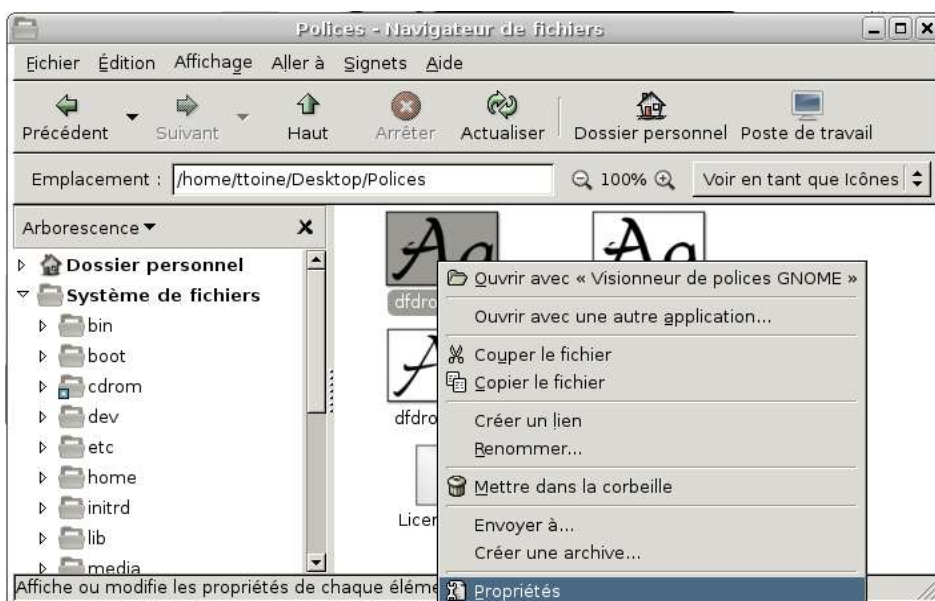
Polices - Navigateur de fichiers

Fichier Édition Affichage Aller à Signets Aide

Précédent Suivant Haut Arrêter Actualiser Dossier personnel Poste de travail

Emplacement : /home/ttoine/Desktop/Polices

100%

Voir en tant que Icônes

Arborescence ▾

Dossier personnel
Système de fichiers
bin
boot
cdrom
dev
etc
home
initrd
lib
media

Aa
dfdro
Aa
dfdro
Licen

Ouvrir avec « Visionneur de polices GNOME »
Ouvrir avec une autre application...
Couper le fichier
Copier le fichier
Créer un lien
Renommer...
Mettre dans la corbeille
Envoyer à...
Créer une archive...
Propriétés

Affiche ou modifie les propriétés de chaque élém